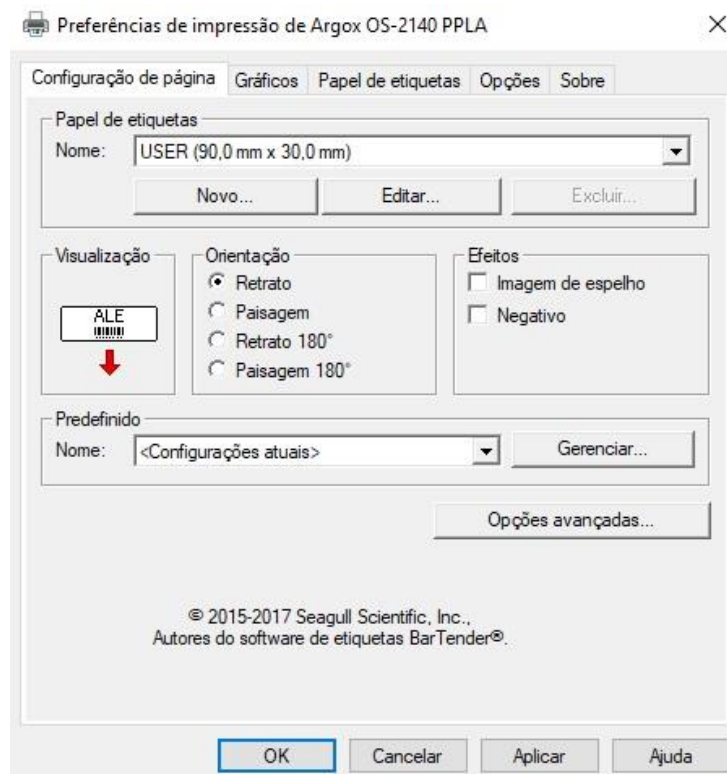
Preferências de impressão de Argox OS-2140 PPLA ×

Configuração de página | Gráficos | Papel de etiquetas | Opções | Sobre

Papel de etiquetas
Nome: USER (90,0 mm x 30,0 mm)
Novo... Editar... Excluir...

Visualização
ALE

Orientação
Retrato
Paisagem
Retrato 180°
Paisagem 180°

Efeitos
Imagem de espelho
Negativo

Predefinido
Nome: <Configurações atuais>
Gerenciar...

Opções avançadas...

© 2015-2017 Seagull Scientific, Inc.,
Autores do software de etiquetas BarTender®.

OK Cancelar Aplicar Ajuda